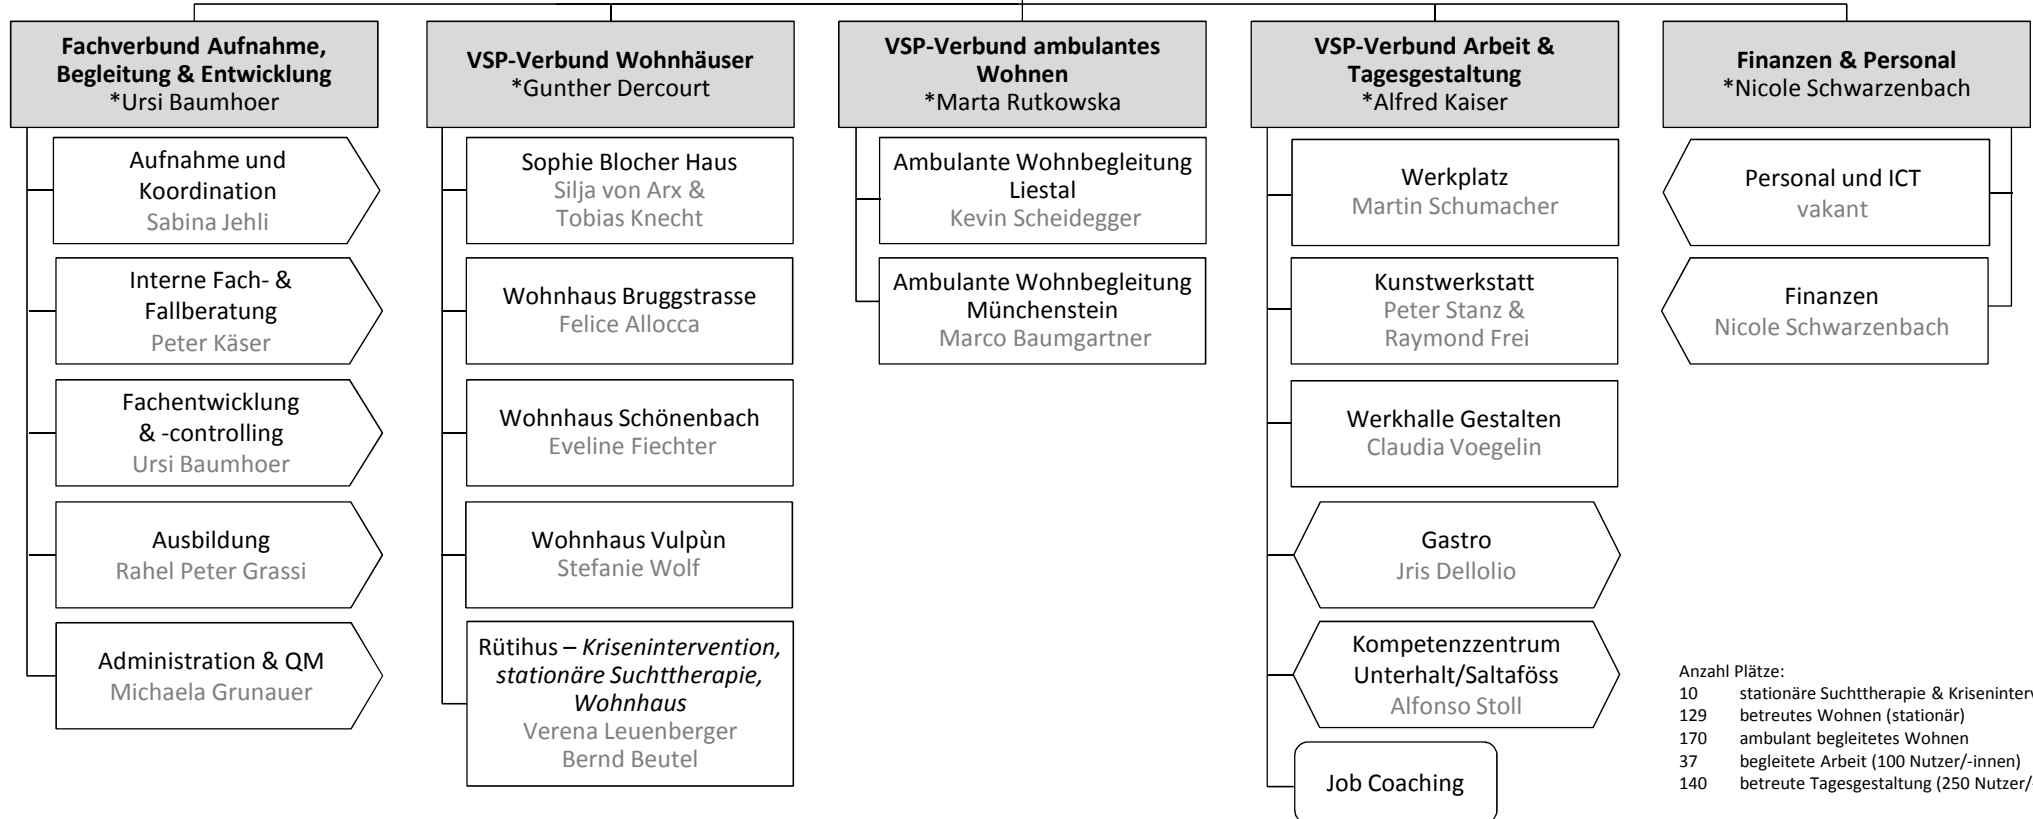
**Fachverbund Aufnahme, Begleitung & Entwicklung**
*Ursi Baumhoer

Aufnahme und Koordination
Sabina Jehli

Interne Fach- & Fallberatung
Peter Käser

Fachentwicklung & -controlling
Ursi Baumhoer

Ausbildung
Rahel Peter Grassi

Administration & QM
Michaela Grunauer

**VSP-Verbund Wohnhäuser**
*Gunther Dercourt

Sophie Blocher Haus
Silja von Arx & Tobias Knecht

Wohnhaus Bruggstrasse
Felice Allocca

Wohnhaus Schönenbach
Eveline Fiechter

Wohnhaus Vulpùn
Stefanie Wolf

Rütihus – *Krisenintervention, stationäre Suchttherapie, Wohnhaus*
Verena Leuenberger
Bernd Beutel

**VSP-Verbund ambulantes Wohnen**
*Marta Rutkowska

Ambulante Wohnbegleitung Liestal
Kevin Scheidegger

Ambulante Wohnbegleitung Münchenstein
Marco Baumgartner

**VSP-Verbund Arbeit & Tagesgestaltung**
*Alfred Kaiser

Werkplatz
Martin Schumacher

Kunstwerkstatt
Peter Stanz & Raymond Frei

Werkhalle Gestalten
Claudia Voegelin

Gastro
Jris Dellolio

Kompetenzzentrum Unterhalt/Saltaföss
Alfonso Stoll

Job Coaching

**Finanzen & Personal**
*Nicole Schwarzenbach

Personal und ICT
vakant

Finanzen
Nicole Schwarzenbach

Anzahl Plätze:
10 stationäre Suchttherapie & Kriseninter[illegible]
129 betreutes Wohnen (stationär)
170 ambulant begleitetes Wohnen
37 begleitete Arbeit (100 Nutzer/-innen)
140 betreute Tagesgestaltung (250 Nutzer/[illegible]